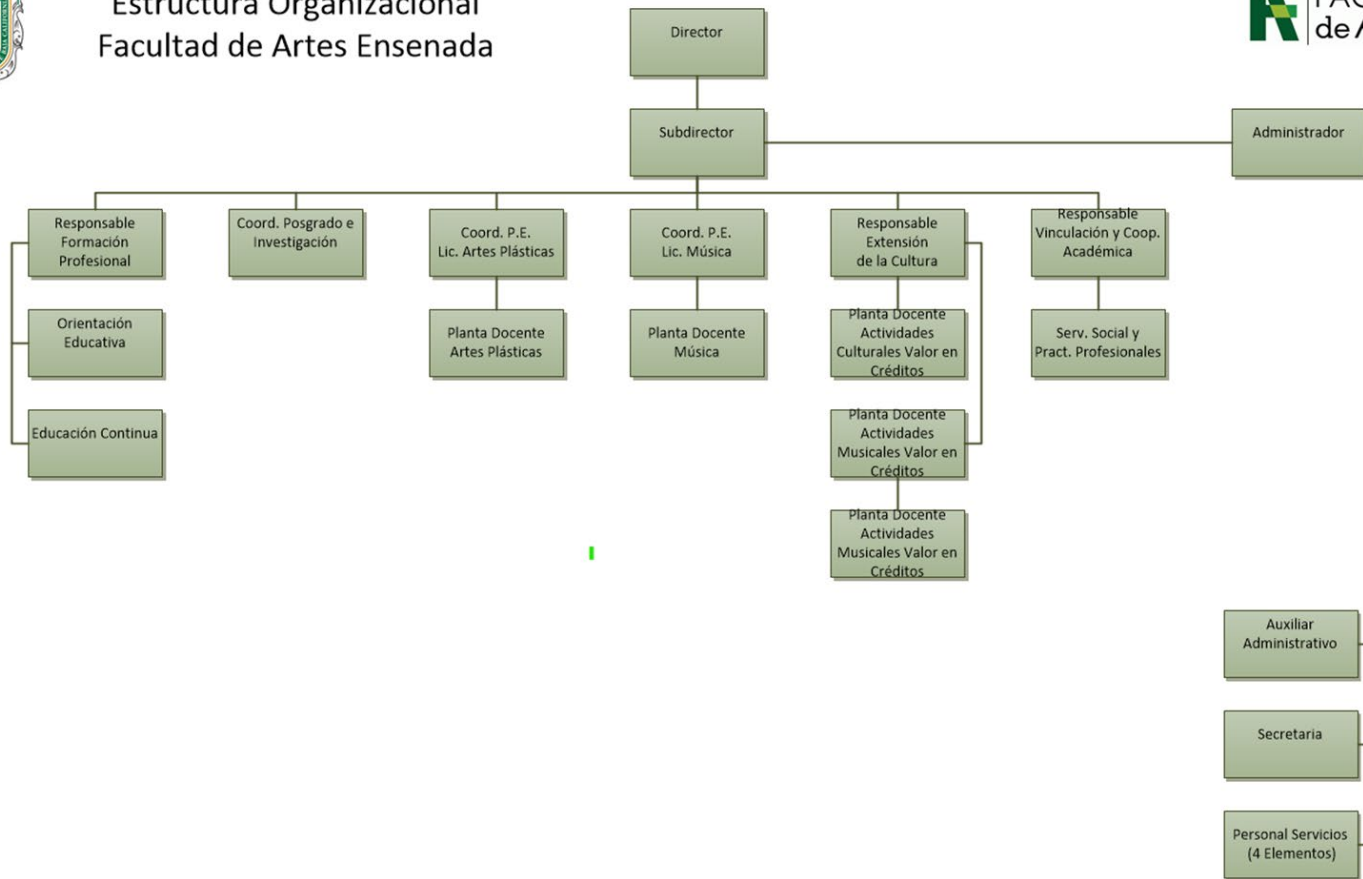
Estructura Organizacional
Facultad de Artes Ensenada

FAC
de A

Director

Subdirector

Administrador

Responsable Formación Profesional

Coord. Posgrado e Investigación

Coord. P.E. Lic. Artes Plásticas

Coord. P.E. Lic. Música

Responsable Extensión de la Cultura

Responsable Vinculación y Coop. Académica

Orientación Educativa

Planta Docente Artes Plásticas

Planta Docente Música

Planta Docente Actividades Culturales Valor en Créditos

Serv. Social y Pract. Profesionales

Educación Continua

Planta Docente Actividades Musicales Valor en Créditos

Planta Docente Actividades Musicales Valor en Créditos

Auxiliar Administrativo

Secretaria

Personal Servicios (4 Elementos)